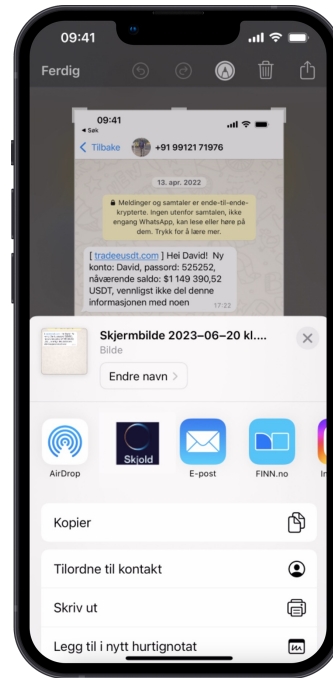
09:41

Ferdig

09:41
◂ Søk

Tilbake +91 99121 71976

13. apr. 2022

Meldinger og samtaler er ende-til-ende-krypterte. Ingen utenfor samtalen, ikke engang WhatsApp, kan lese eller høre på dem. Trykk for å lære mer.

[ tradeeusdt.com ] Hei David! Ny konto: David, passord: 525252, nåværende saldo: $1 149 390,52 USDT, vennligst ikke del denne informasjonen med noen 17:22

Skjermbilde 2023–06–20 kl....
Bilde

Endre navn >

AirDrop

Skjold

E-post

FINN.no

In

Kopier

Tilordne til kontakt

Skriv ut

Legg til i nytt hurtignotat